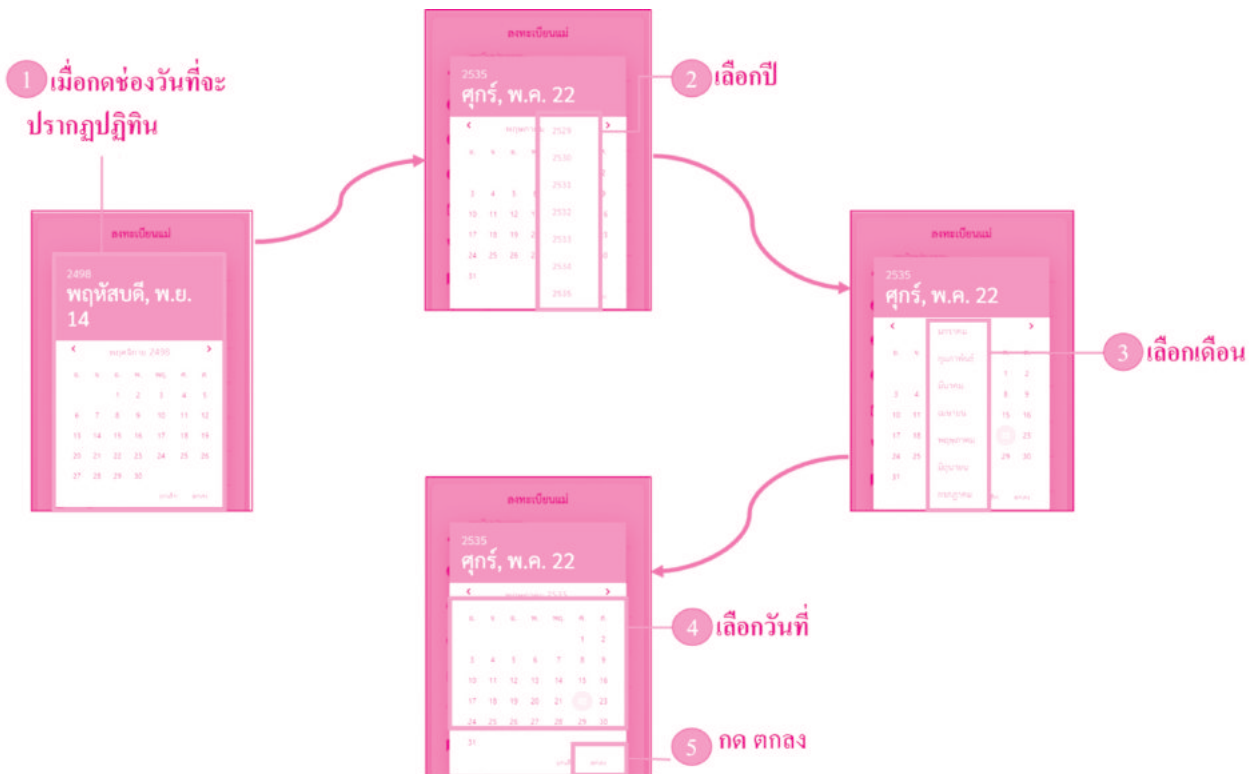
1 เมื่อกดช่องวันที่จะปรากฏปฏิทิน

ลงทะเบียนแม่

2498
พฤหัสบดี, พ.ย. 14

‹ พฤศจิกายน 2498 ›

| | | | | | | |
|---|---|---|---|---|---|---|
| | | 1 | 2 | 3 | 4 | 5 |
| 6 | 7 | 8 | 9 | 10 | 11 | 12 |
| 13 | 14 | 15 | 16 | 17 | 18 | 19 |
| 20 | 21 | 22 | 23 | 24 | 25 | 26 |
| 27 | 28 | 29 | 30 | | | |

ยกเลิก ตกลง

ลงทะเบียนแม่

2535
ศุกร์, พ.ค. 22

2 เลือกปี

2529
2530
2531
2532
2533
2534
2535

ลงทะเบียนแม่

2535
ศุกร์, พ.ค. 22

มกราคม
กุมภาพันธ์
มีนาคม
เมษายน
พฤษภาคม
มิถุนายน
กรกฎาคม

3 เลือกเดือน

ลงทะเบียนแม่

2535
ศุกร์, พ.ค. 22

4 เลือกวันที่

| | | | | | | |
|---|---|---|---|---|---|---|
| | | | | | 1 | 2 |
| 3 | 4 | 5 | 6 | 7 | 8 | 9 |
| 10 | 11 | 12 | 13 | 14 | 15 | 16 |
| 17 | 18 | 19 | 20 | 21 | 22 | 23 |
| 24 | 25 | 26 | 27 | 28 | 29 | 30 |
| 31 | | | | | | |

ยกเลิก ตกลง

5 กด ตกลง